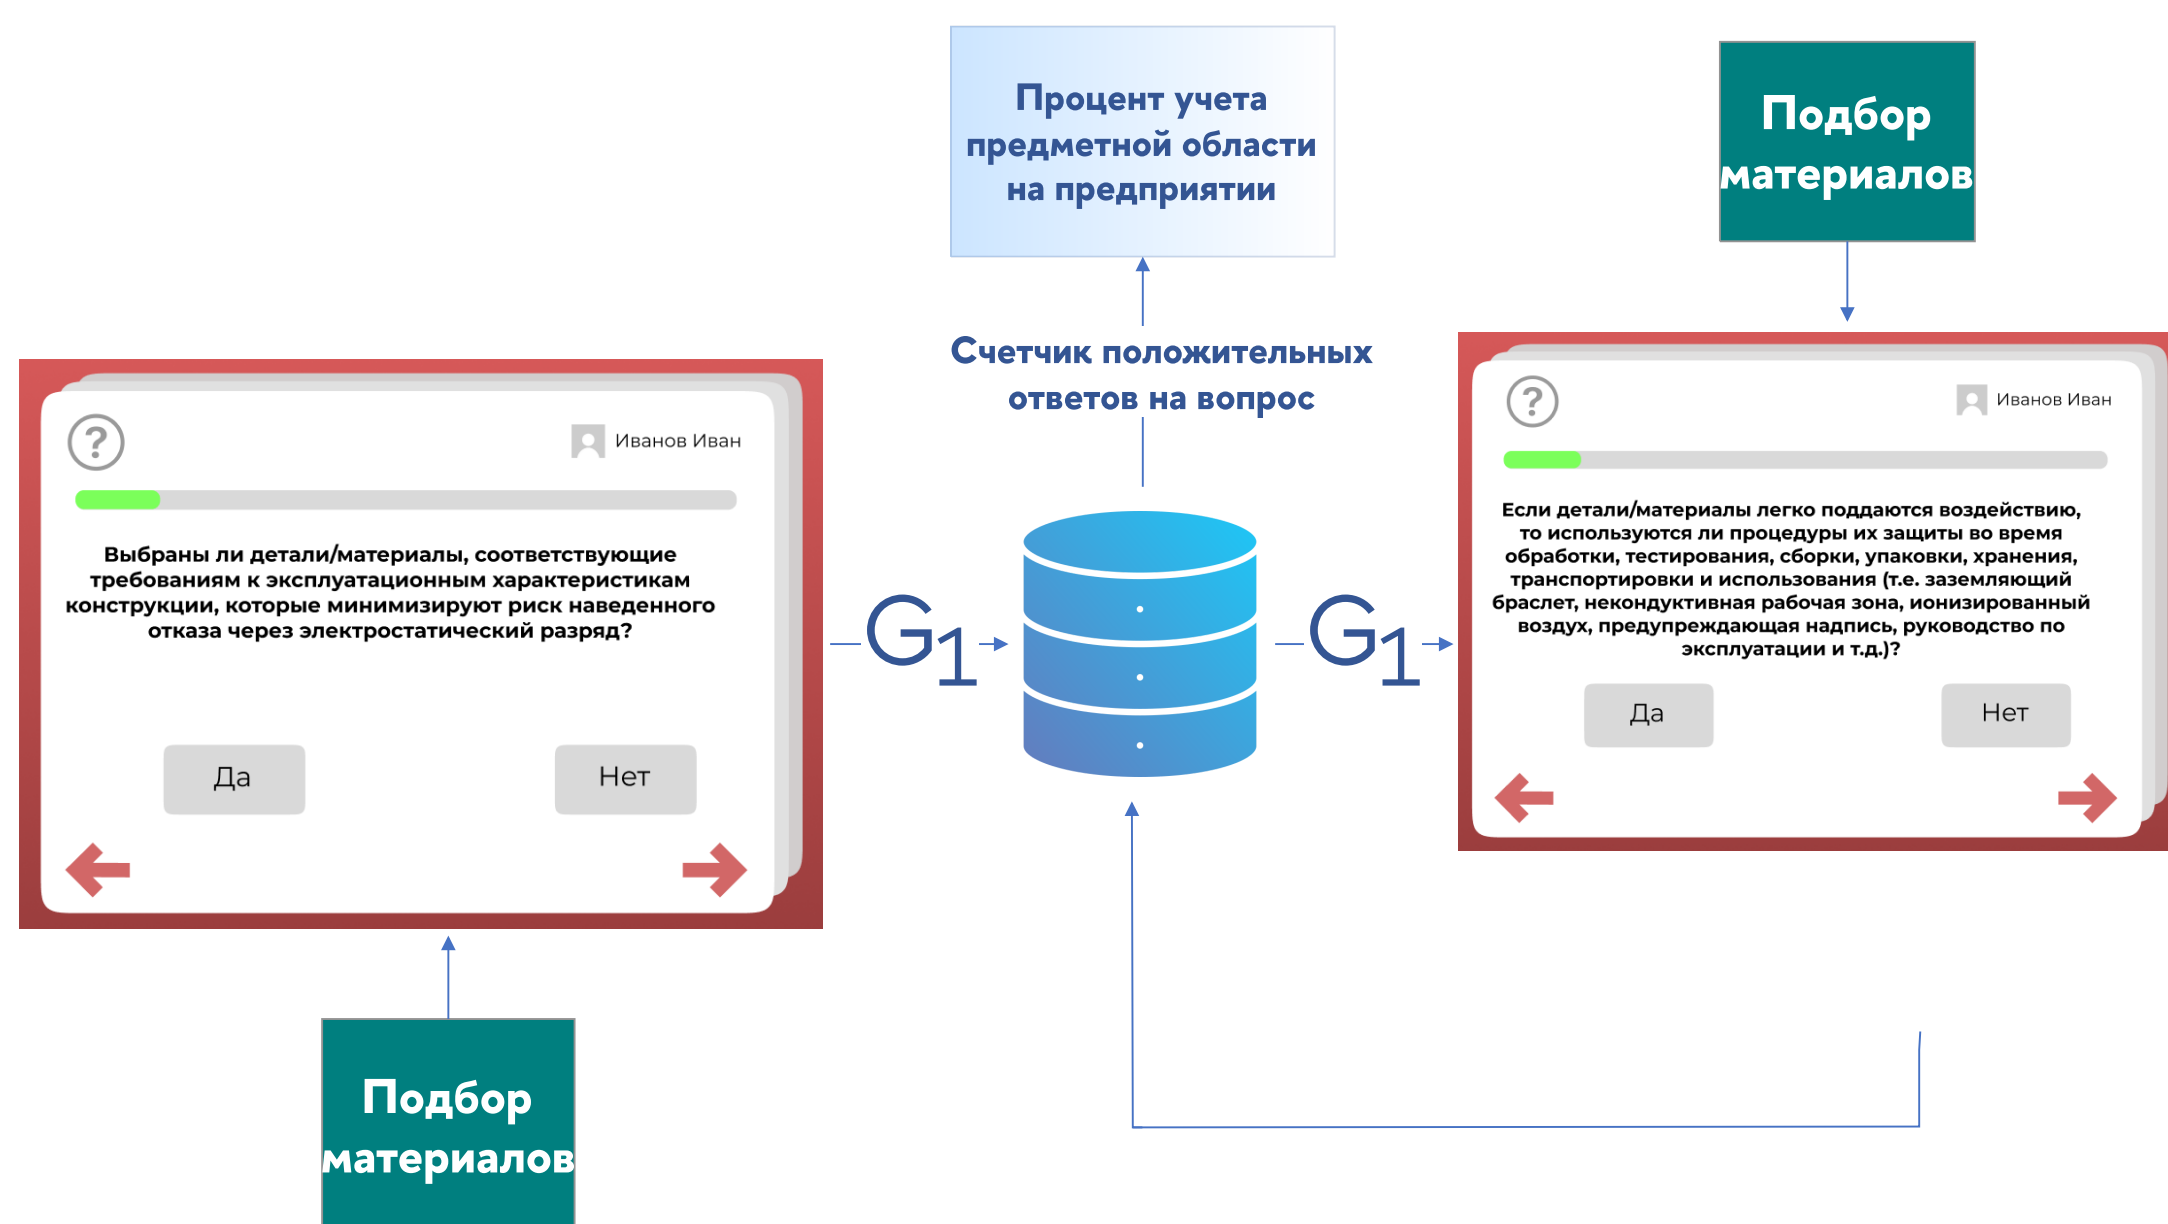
Процент учета предметной области на предприятии

Подбор материалов

Счетчик положительных ответов на вопрос

?

Иванов Иван

Выбраны ли детали/материалы, соответствующие требованиям к эксплуатационным характеристикам конструкции, которые минимизируют риск наведенного отказа через электростатический разряд?

Да

Нет

$G_1$

$G_1$

?

Иванов Иван

Если детали/материалы легко поддаются воздействию, то используются ли процедуры их защиты во время обработки, тестирования, сборки, упаковки, хранения, транспортировки и использования (т.е. заземляющий браслет, некондуктивная рабочая зона, ионизированный воздух, предупреждающая надпись, руководство по эксплуатации и т.д.)?

Да

Нет

Подбор материалов